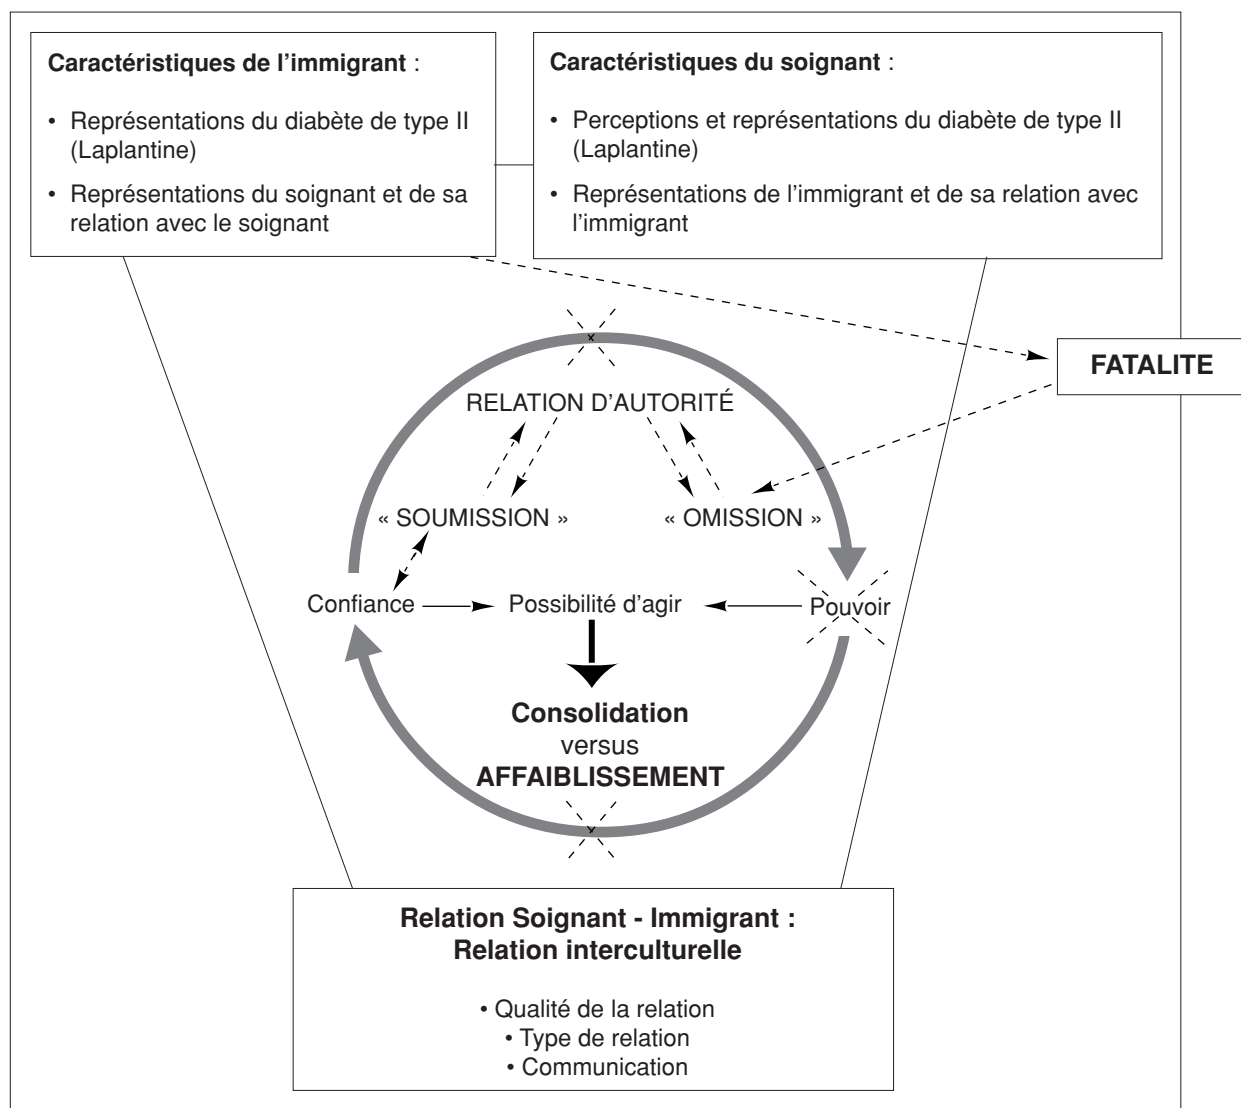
**Caractéristiques de l'immigrant** :

• Représentations du diabète de type II (Laplantine)

• Représentations du soignant et de sa relation avec le soignant

**Caractéristiques du soignant** :

• Perceptions et représentations du diabète de type II (Laplantine)

• Représentations de l'immigrant et de sa relation avec l'immigrant

**FATALITE**

RELATION D'AUTORITÉ

« SOUMISSION »

« OMISSION »

Confiance

Possibilité d'agir

Pouvoir

**Consolidation**
versus
**AFFAIBLISSEMENT**

**Relation Soignant - Immigrant :**
**Relation interculturelle**

• Qualité de la relation
• Type de relation
• Communication